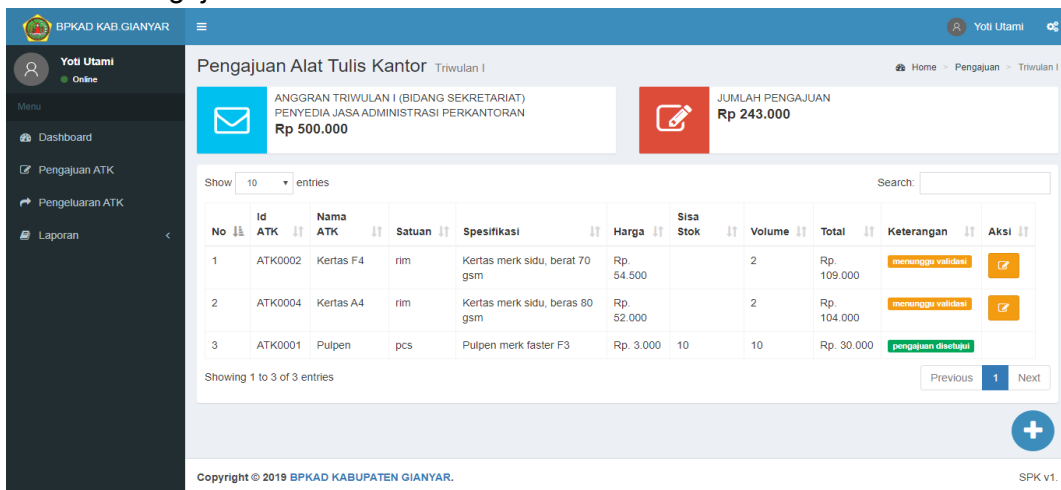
BPKAD KAB.GIANYAR

Yoti Utami

Yoti Utami
Online

Menu

Dashboard

Pengajuan ATK

Pengeluaran ATK

Laporan

Pengajuan Alat Tulis Kantor Triwulan I

Home > Pengajuan > Triwulan I

ANGGRAN TRIWULAN I (BIDANG SEKRETARIAT)
PENYEDIA JASA ADMINISTRASI PERKANTORAN
Rp 500.000

JUMLAH PENGAJUAN
Rp 243.000

Show 10 entries

Search:

| No | Id ATK | Nama ATK | Satuan | Spesifikasi | Harga | Sisa Stok | Volume | Total | Keterangan | Aksi |
|---|---|---|---|---|---|---|---|---|---|---|
| 1 | ATK0002 | Kertas F4 | rim | Kertas merk sidu, berat 70 gsm | Rp. 54.500 | | 2 | Rp. 109.000 | menunggu validasi | |
| 2 | ATK0004 | Kertas A4 | rim | Kertas merk sidu, beras 80 gsm | Rp. 52.000 | | 2 | Rp. 104.000 | menunggu validasi | |
| 3 | ATK0001 | Pulpen | pcs | Pulpen merk faster F3 | Rp. 3.000 | 10 | 10 | Rp. 30.000 | pengajuan disetujui | |

Showing 1 to 3 of 3 entries

Previous 1 Next

Copyright © 2019 BPKAD KABUPATEN GIANYAR.

SPK v1.